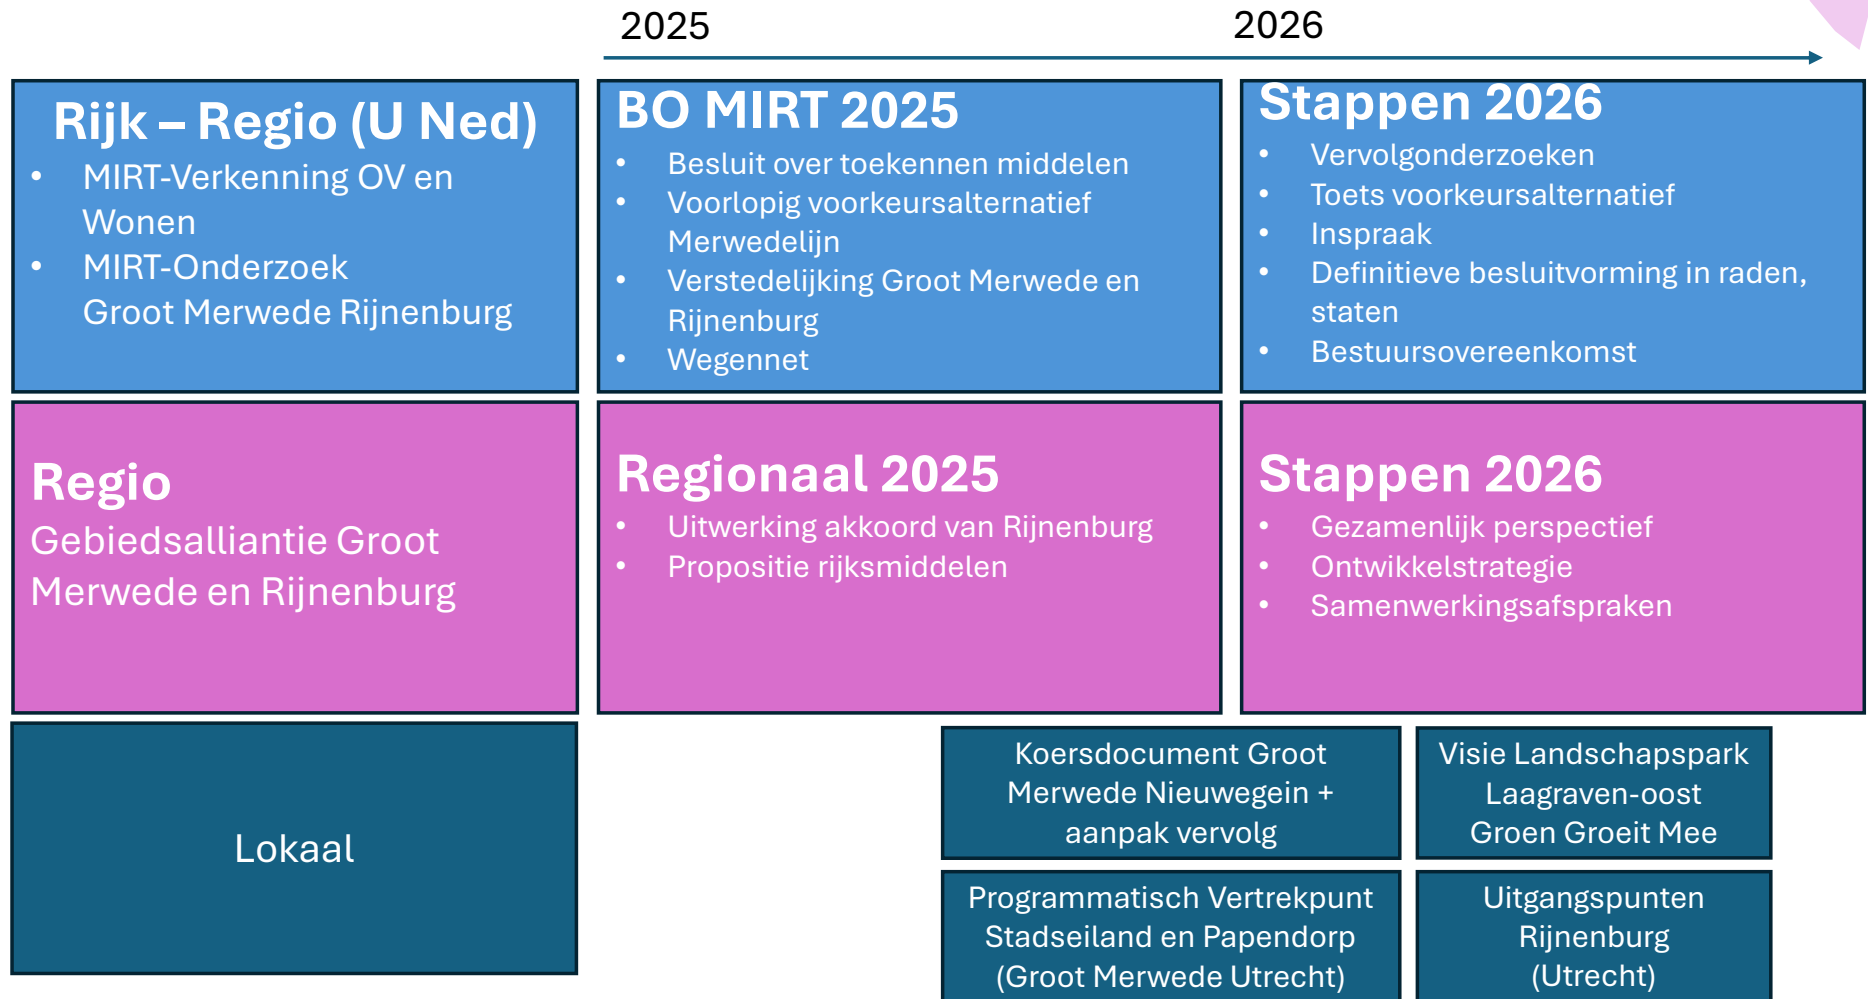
2025

2026

Rijk – Regio (U Ned)
- MIRT-Verkenning OV en Wonen
- MIRT-Onderzoek Groot Merwede Rijnenburg

BO MIRT 2025
- Besluit over toekennen middelen
- Voorlopig voorkeursalternatief Merwedelijn
- Verstedelijking Groot Merwede en Rijnenburg
- Wegennet

Stappen 2026
- Vervolgonderzoeken
- Toets voorkeursalternatief
- Inspraak
- Definitieve besluitvorming in raden, staten
- Bestuursovereenkomst

Regio
Gebiedsalliantie Groot Merwede en Rijnenburg

Regionaal 2025
- Uitwerking akkoord van Rijnenburg
- Propositie rijksmiddelen

Stappen 2026
- Gezamenlijk perspectief
- Ontwikkelstrategie
- Samenwerkingsafspraken

Lokaal

Koersdocument Groot Merwede Nieuwegein + aanpak vervolg

Visie Landschapspark Laagraven-oost Groen Groeit Mee

Programmatisch Vertrekpunt Stadseiland en Papendorp (Groot Merwede Utrecht)

Uitgangspunten Rijnenburg (Utrecht)